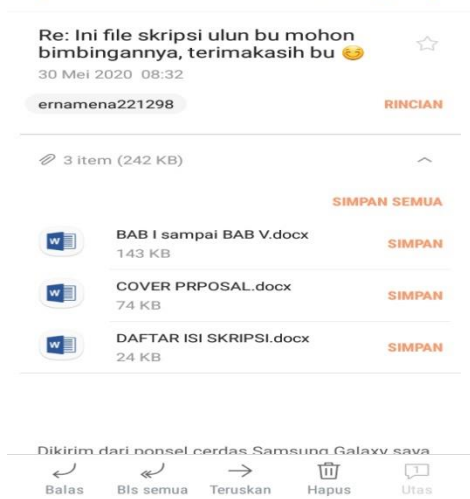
Re: Ini file skripsi ulun bu mohon bimbingannya, terimakasih bu 😊

30 Mei 2020 08:32

ernamena221298

RINCIAN

3 item (242 KB)

SIMPAN SEMUA

BAB I sampai BAB V.docx
143 KB
SIMPAN

COVER PRPOSAL.docx
74 KB
SIMPAN

DAFTAR ISI SKRIPSI.docx
24 KB
SIMPAN

Dikirim dari ponsel cerdas Samsung Galaxy saya

Balas Bls semua Teruskan Hapus Utas